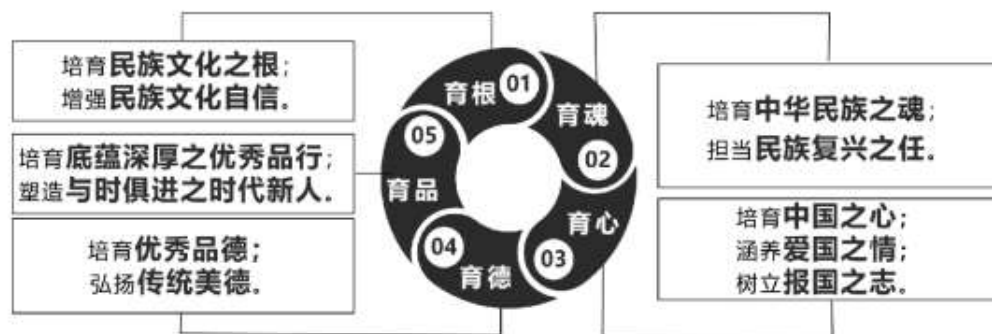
培育民族文化之根；
增强民族文化自信。

培育底蕴深厚之优秀品行；
塑造与时俱进之时代新人。

培育优秀品德；
弘扬传统美德。

育根 01
育魂 02
育心 03
04 育德
05 育品

培育中华民族之魂；
担当民族复兴之任。

培育中国之心；
涵养爱国之情；
树立报国之志。